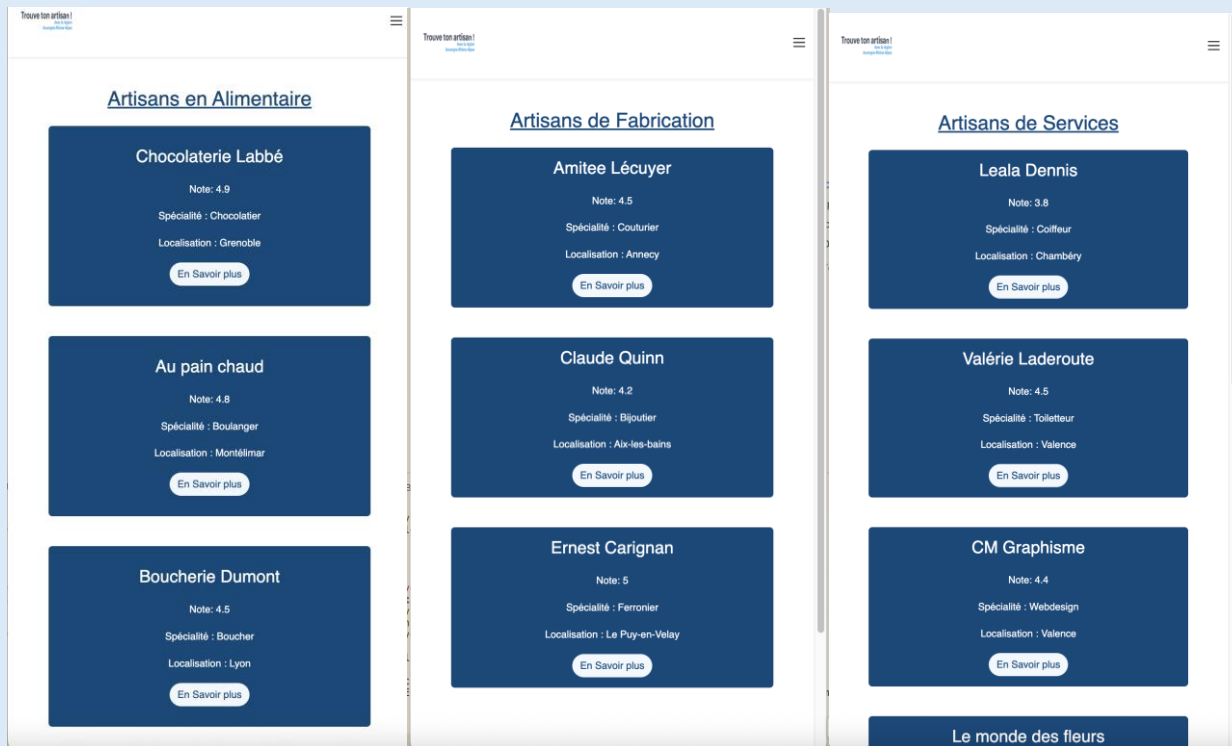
Trouve ton artisan !
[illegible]

Artisans en Alimentaire

Chocolaterie Labbé

Note: 4.9

Spécialité : Chocolatier

Localisation : Grenoble

En Savoir plus

Au pain chaud

Note: 4.8

Spécialité : Boulanger

Localisation : Montélimar

En Savoir plus

Boucherie Dumont

Note: 4.5

Spécialité : Boucher

Localisation : Lyon

En Savoir plus

Trouve ton artisan !
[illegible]

Artisans de Fabrication

Amitee Lécuyer

Note: 4.5

Spécialité : Couturier

Localisation : Annecy

En Savoir plus

Claude Quinn

Note: 4.2

Spécialité : Bijoutier

Localisation : Aix-les-bains

En Savoir plus

Ernest Carignan

Note: 5

Spécialité : Ferronier

Localisation : Le Puy-en-Velay

En Savoir plus

Trouve ton artisan !
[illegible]

Artisans de Services

Leala Dennis

Note: 3.8

Spécialité : Coiffeur

Localisation : Chambéry

En Savoir plus

Valérie Laderoute

Note: 4.5

Spécialité : Toiletteur

Localisation : Valence

En Savoir plus

CM Graphisme

Note: 4.4

Spécialité : Webdesign

Localisation : Valence

En Savoir plus

Le monde des fleurs